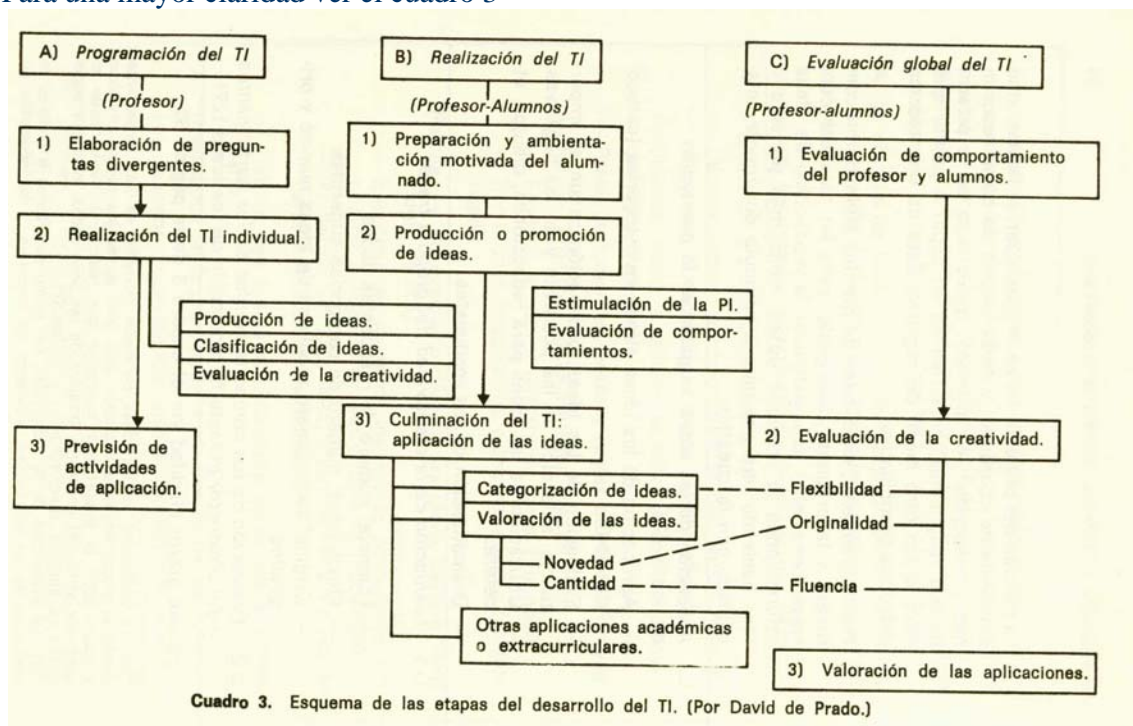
Para una mayor claridad ver el cuadro 3

A) *Programación del TI*

(Profesor)

1) Elaboración de preguntas divergentes.

2) Realización del TI individual.

Producción de ideas.

Clasificación de ideas.

Evaluación de la creatividad.

3) Previsión de actividades de aplicación.

B) *Realización del TI*

(Profesor-Alumnos)

1) Preparación y ambientación motivada del alumnado.

2) Producción o promoción de ideas.

Estimulación de la PI.

Evaluación de comportamientos.

3) Culminación del TI: aplicación de las ideas.

Categorización de ideas.

Valoración de las ideas.

Novedad

Cantidad

Otras aplicaciones académicas o extracurriculares.

C) *Evaluación global del TI*

(Profesor-alumnos)

1) Evaluación de comportamiento del profesor y alumnos.

2) Evaluación de la creatividad.

Flexibilidad

Originalidad

Fluencia

3) Valoración de las aplicaciones.

**Cuadro 3.** Esquema de las etapas del desarrollo del TI. (Por David de Prado.)